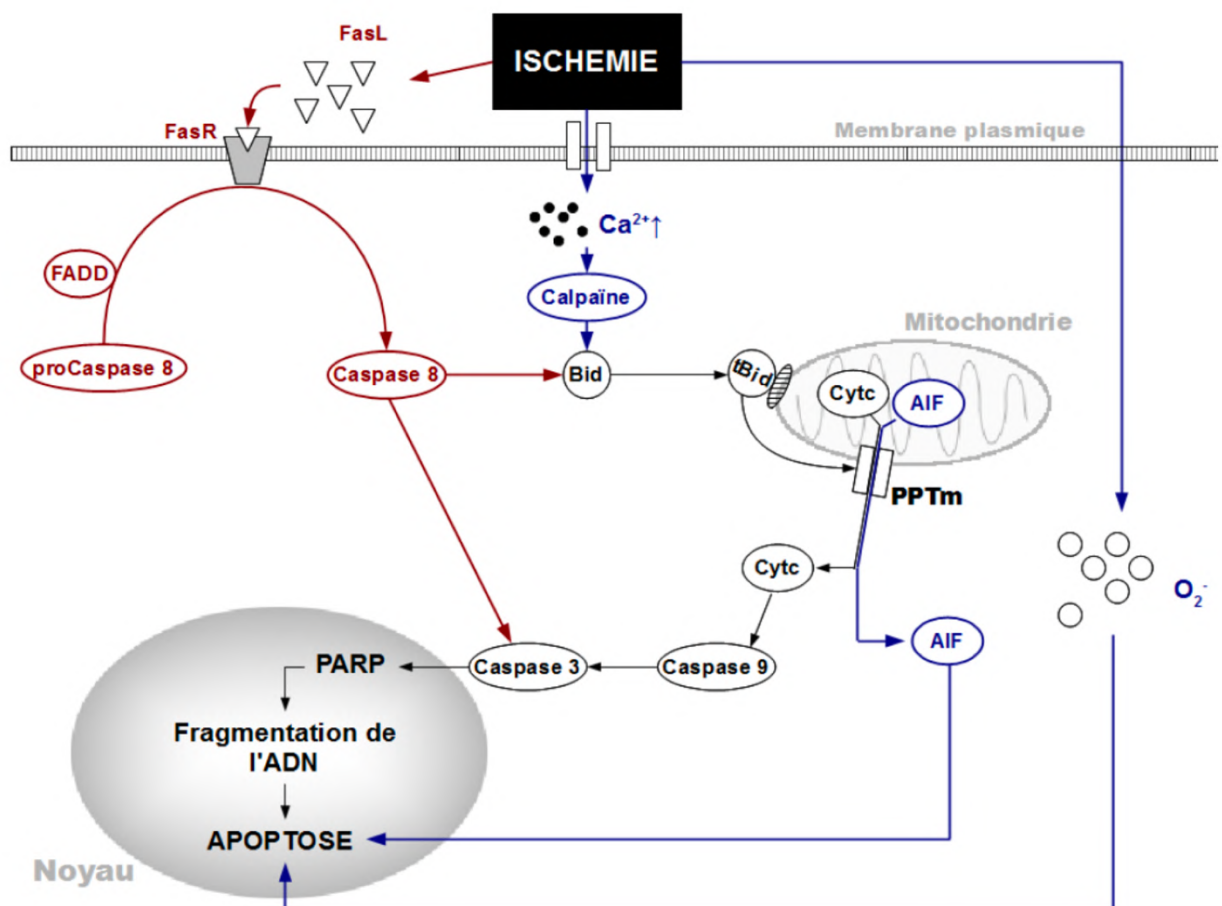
FasL

ISCHEMIE

FasR

Membrane plasmique

$Ca^{2+}\uparrow$

FADD

Calpaïne

Mitochondrie

proCaspase 8

Caspase 8

Bid

tBid

Cytc

AIF

PPTm

Cytc

$O_2^-$

AIF

PARP

Caspase 3

Caspase 9

Fragmentation de l'ADN

APOPTOSE

Noyau